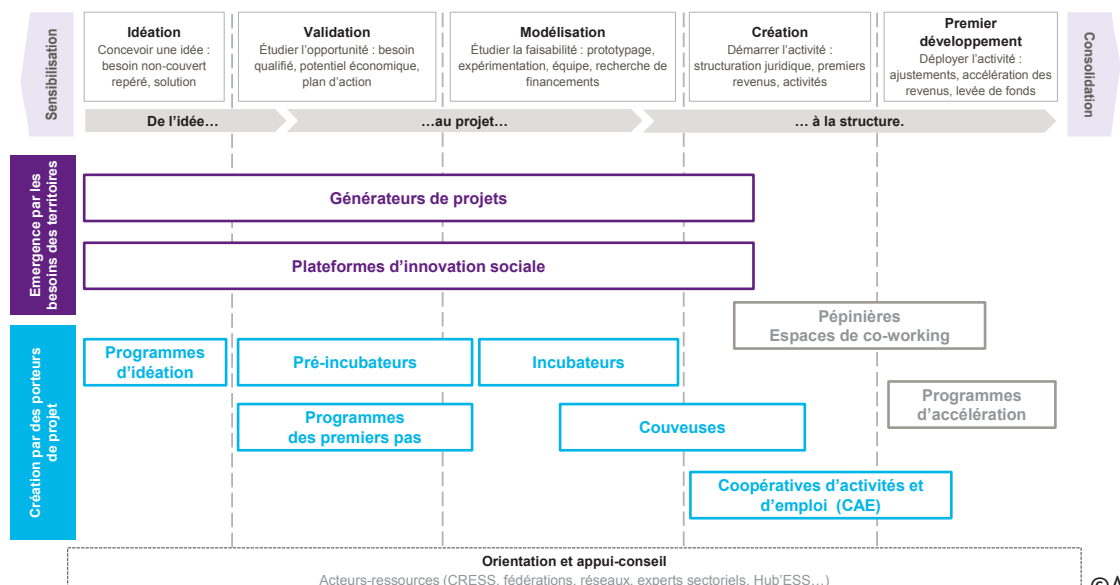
Sensibilisation

Idéation
Concevoir une idée : besoin non-couvert repéré, solution

Validation
Étudier l'opportunité : besoin qualifié, potentiel économique, plan d'action

Modélisation
Étudier la faisabilité : prototypage, expérimentation, équipe, recherche de financements

Création
Démarrer l'activité : structuration juridique, premiers revenus, activités

Premier développement
Déployer l'activité : ajustements, accélération des revenus, levée de fonds

Consolidation

De l'idée…

…au projet…

… à la structure.

Emergence par les besoins des territoires

Générateurs de projets

Plateformes d'innovation sociale

Pépinières
Espaces de co-working

Création par des porteurs de projet

Programmes d'idéation

Pré-incubateurs

Incubateurs

Programmes d'accélération

Programmes des premiers pas

Couveuses

Coopératives d'activités et d'emploi (CAE)

Orientation et appui-conseil
Acteurs-ressources (CRESS, fédérations, réseaux, experts sectoriels, Hub'ESS…)

© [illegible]